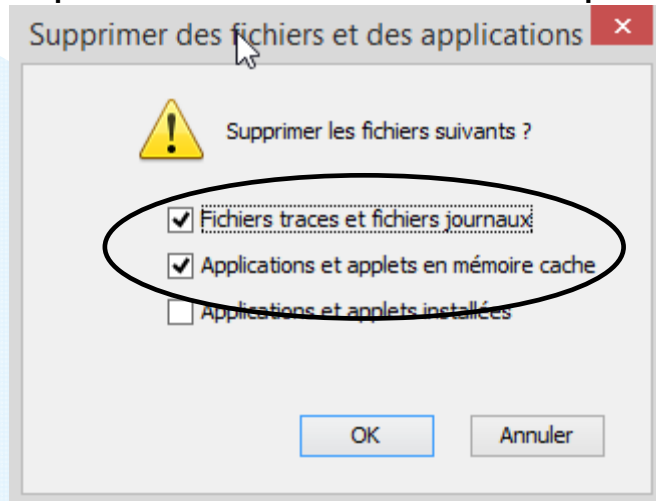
Supprimer des fichiers et des applications

×

Supprimer les fichiers suivants ?

Fichiers traces et fichiers journaux

Applications et applets en mémoire cache

Applications et applets installées

OK

Annuler